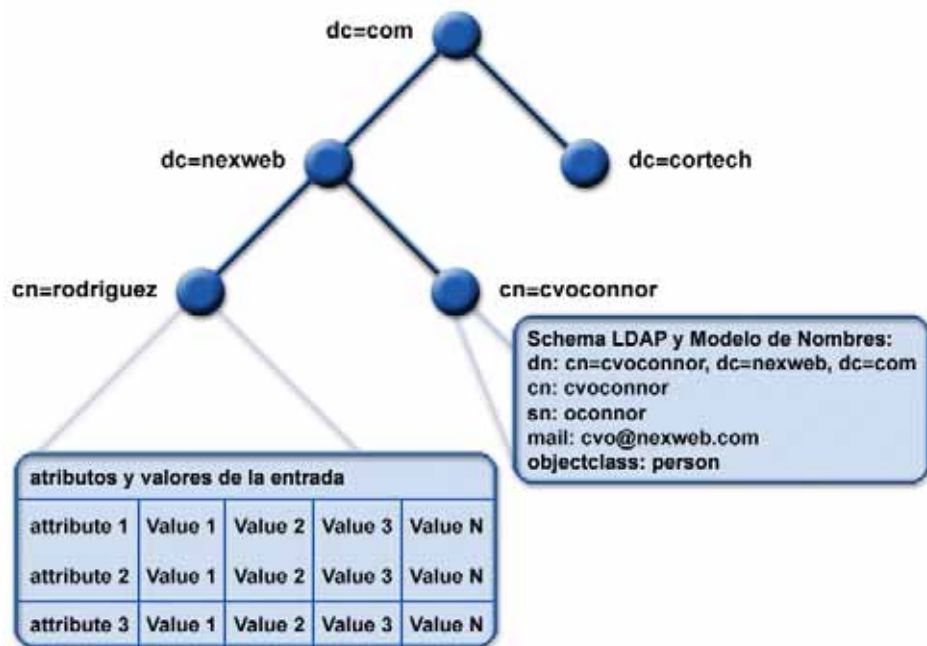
dc=com

dc=nexweb

dc=cortech

cn=rodriguez

cn=cvoconnor

Schema LDAP y Modelo de Nombres:
dn: cn=cvoconnor, dc=nexweb, dc=com
cn: cvoconnor
sn: oconnor
mail: cvo@nexweb.com
objectclass: person

atributos y valores de la entrada

| attribute 1 | Value 1 | Value 2 | Value 3 | Value N |
|---|---|---|---|---|
| attribute 2 | Value 1 | Value 2 | Value 3 | Value N |
| attribute 3 | Value 1 | Value 2 | Value 3 | Value N |